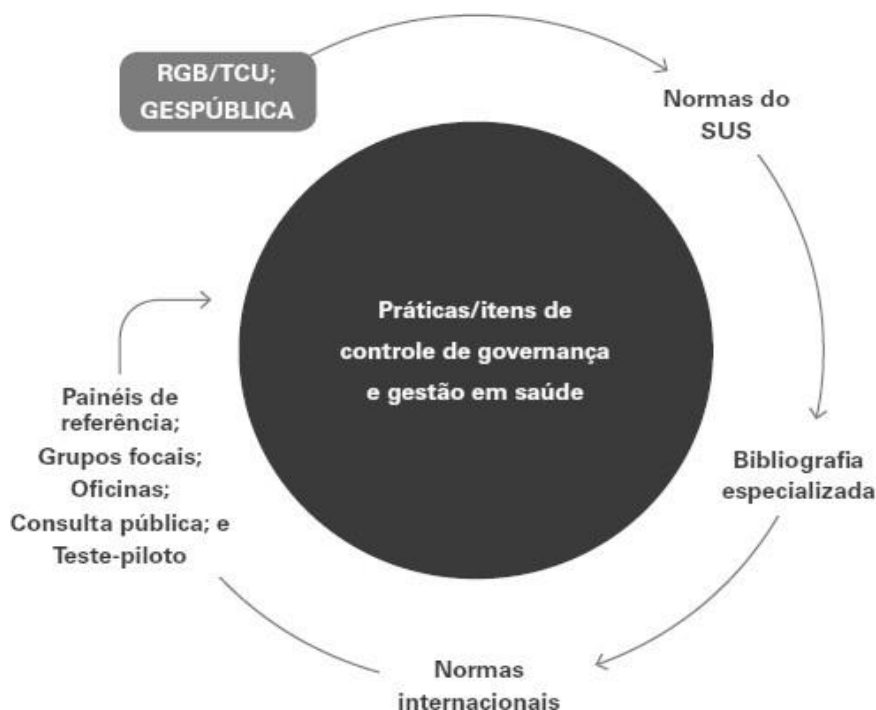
RGB/TCU;
GESPÚBLICA

Normas do
SUS

Práticas/itens de
controle de governança
e gestão em saúde

Bibliografia
especializada

Normas
internacionais

Painéis de
referência;
Grupos focais;
Oficinas;
Consulta pública; e
Teste-piloto